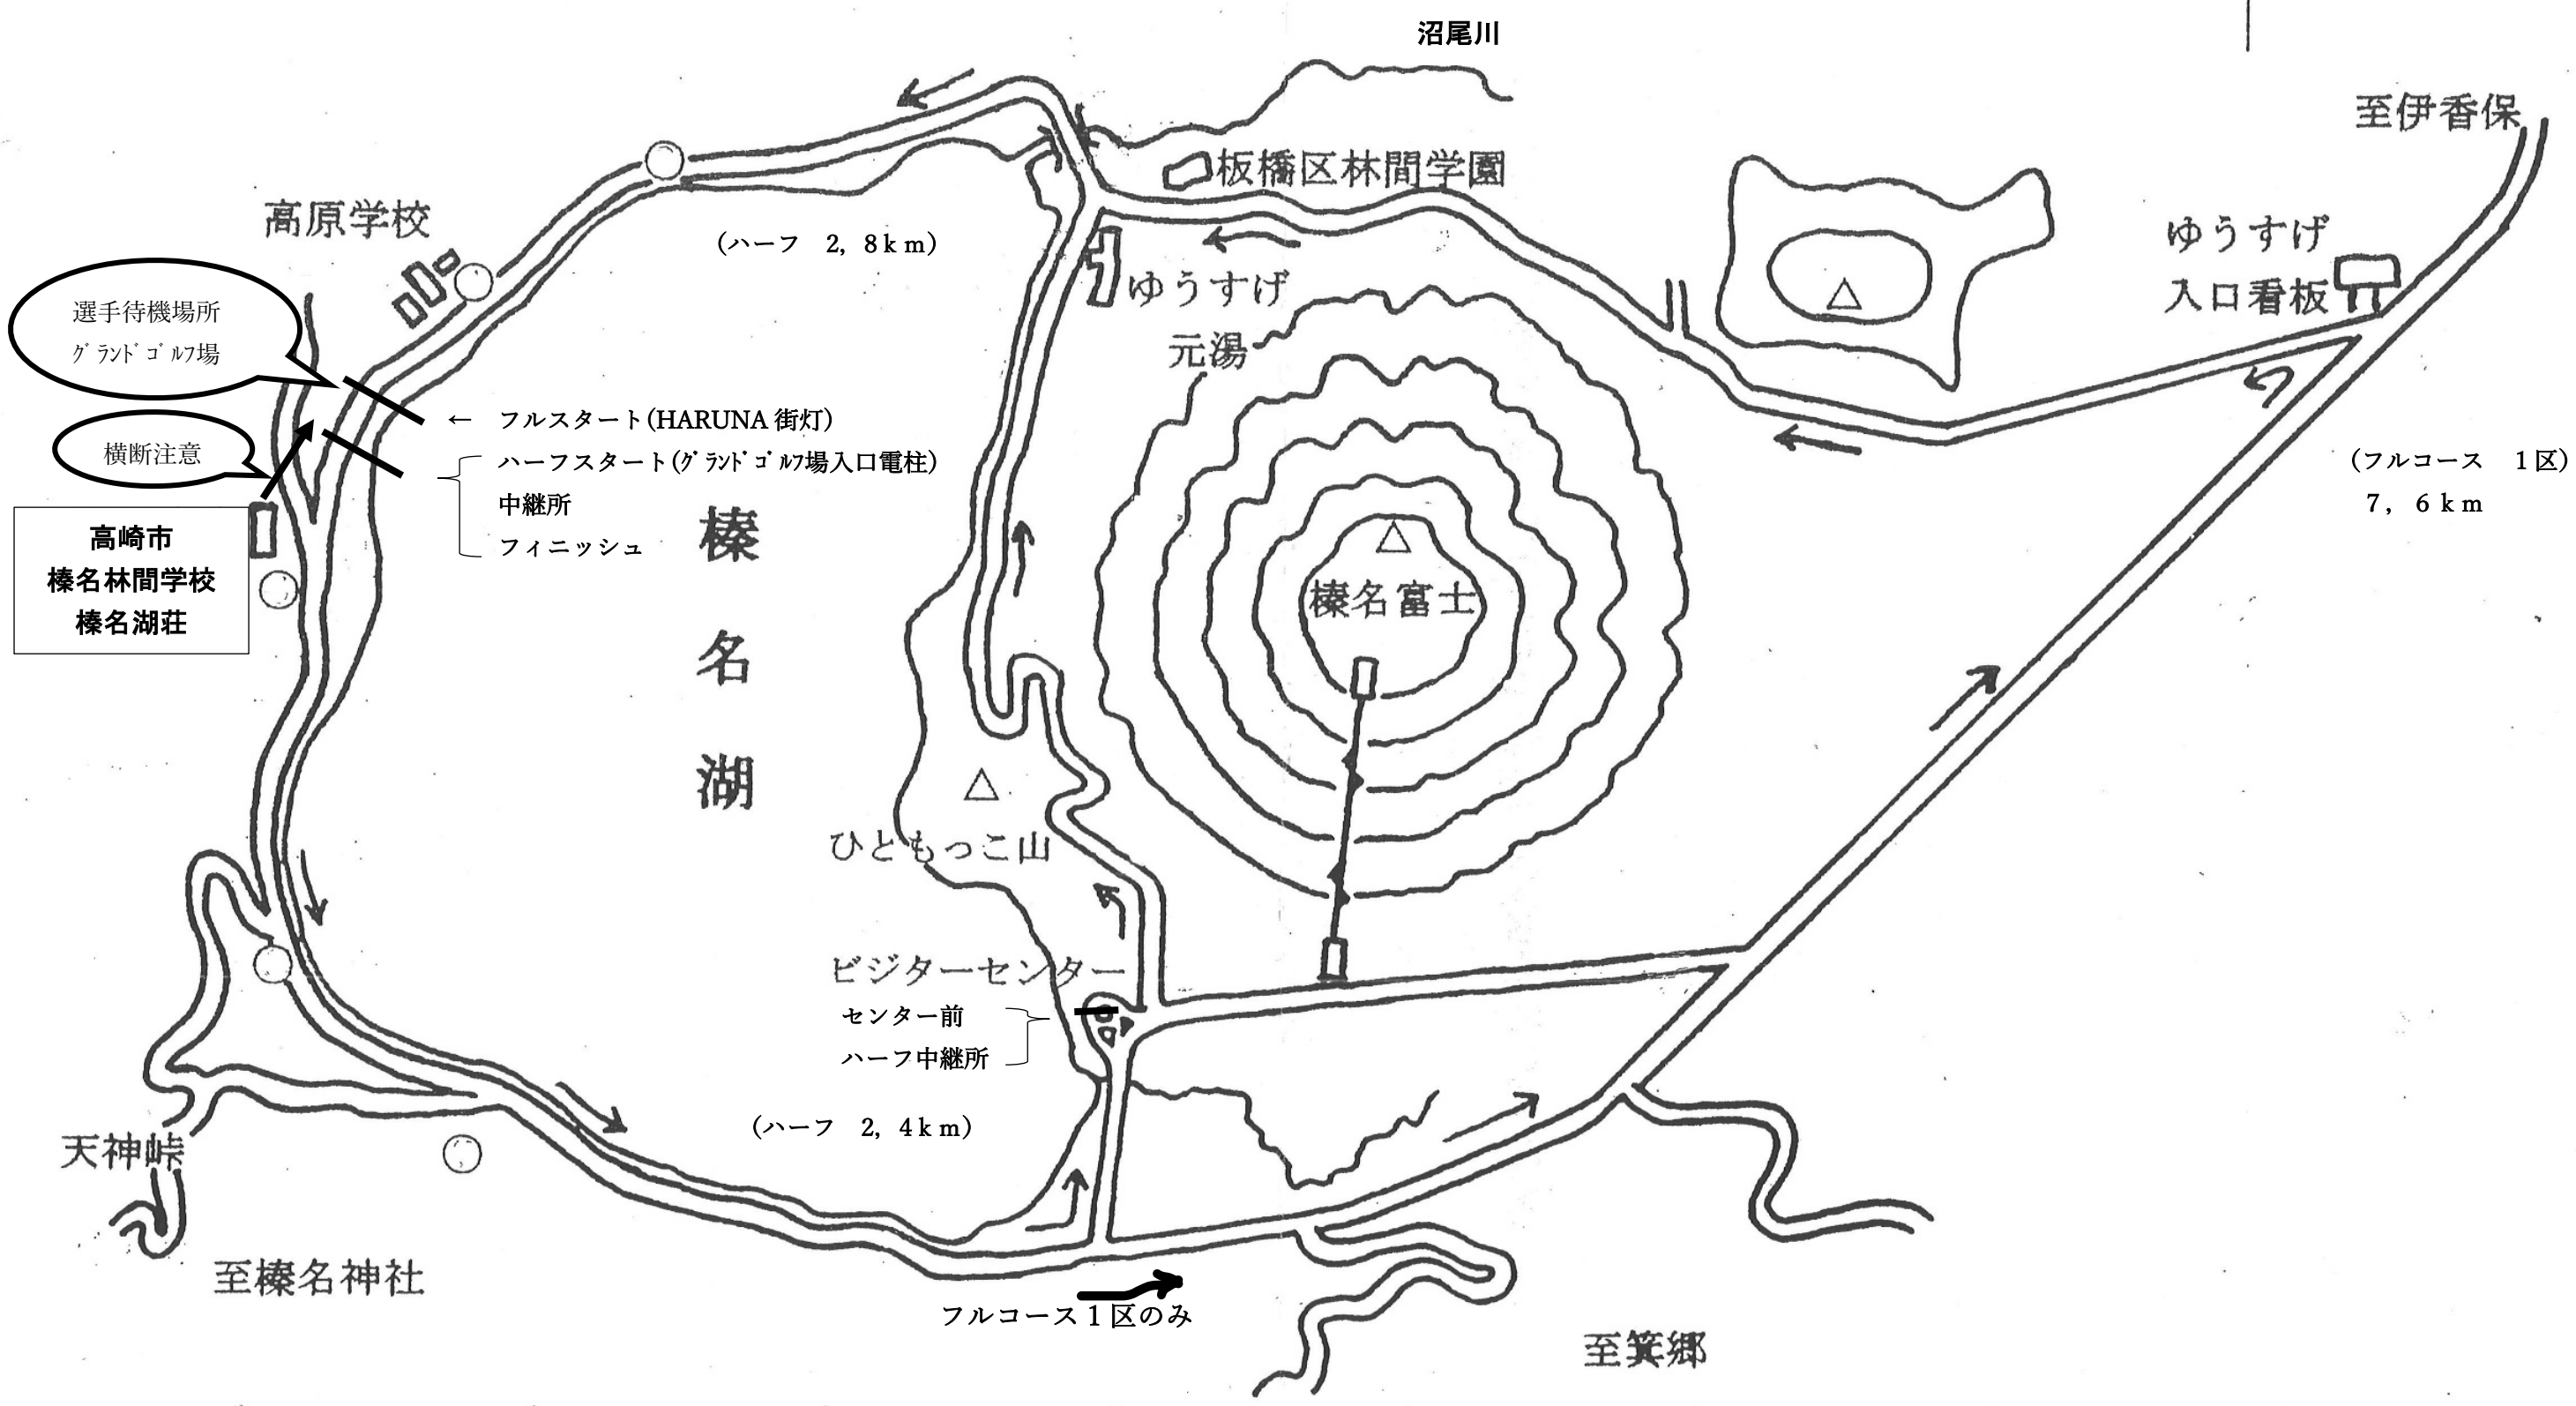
沼尾川

至伊香保

板橋区林間学園

高原学校

（ハーフ　２，８ｋｍ）

ゆうすげ
入口看板

ゆうすげ
元湯

選手待機場所
ｸﾞﾗﾝﾄﾞｺﾞﾙﾌ場

←　フルスタート(HARUNA 街灯)

横断注意

ハーフスタート(ｸﾞﾗﾝﾄﾞｺﾞﾙﾌ場入口電柱)
中継所
フィニッシュ

（フルコース　１区）
７，６ｋｍ

高崎市
榛名林間学校
榛名湖荘

榛
名
湖

榛名富士

ひともっこ山

ビジターセンター

センター前
ハーフ中継所

（ハーフ　２，４ｋｍ）

天神峠

至榛名神社

フルコース１区のみ

至箕郷